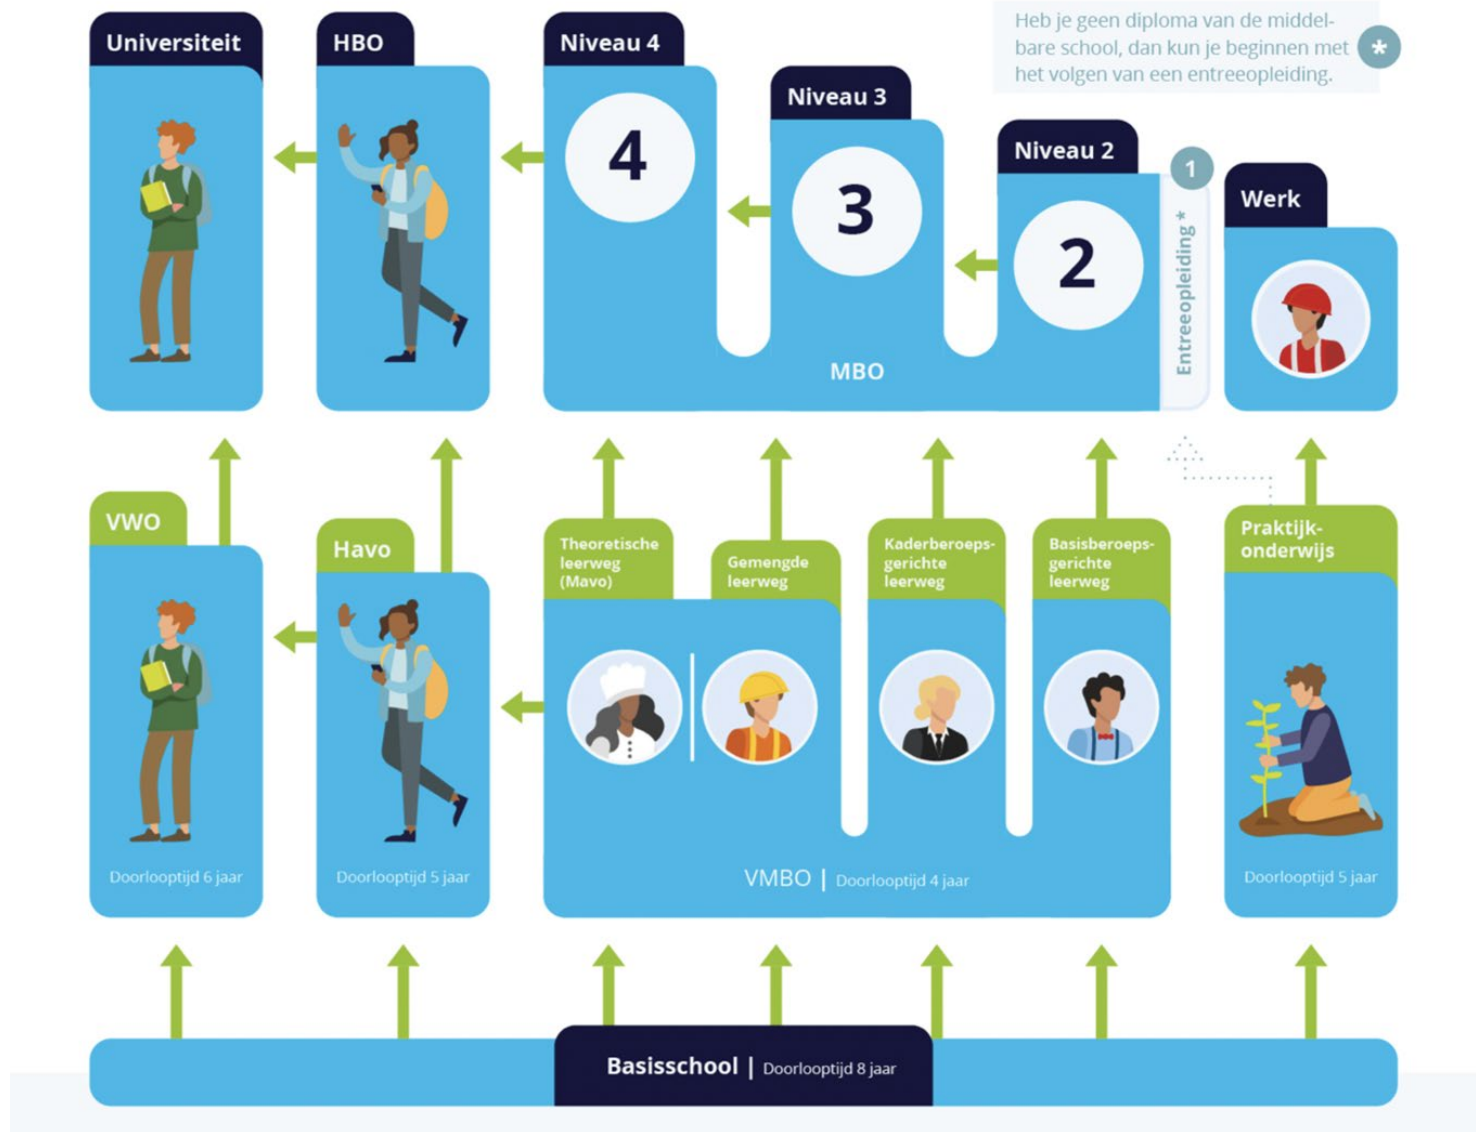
Heb je geen diploma van de middelbare school, dan kun je beginnen met het volgen van een entreeopleiding.

*

Universiteit

HBO

Niveau 4

4

Niveau 3

3

Niveau 2

2

1

Entreeopleiding *

Werk

MBO

VWO

Doorlooptijd 6 jaar

Havo

Doorlooptijd 5 jaar

Theoretische leerweg (Mavo)

Gemengde leerweg

Kaderberoepsgerichte leerweg

Basisberoepsgerichte leerweg

VMBO | Doorlooptijd 4 jaar

Praktijkonderwijs

Doorlooptijd 5 jaar

Basisschool | Doorlooptijd 8 jaar